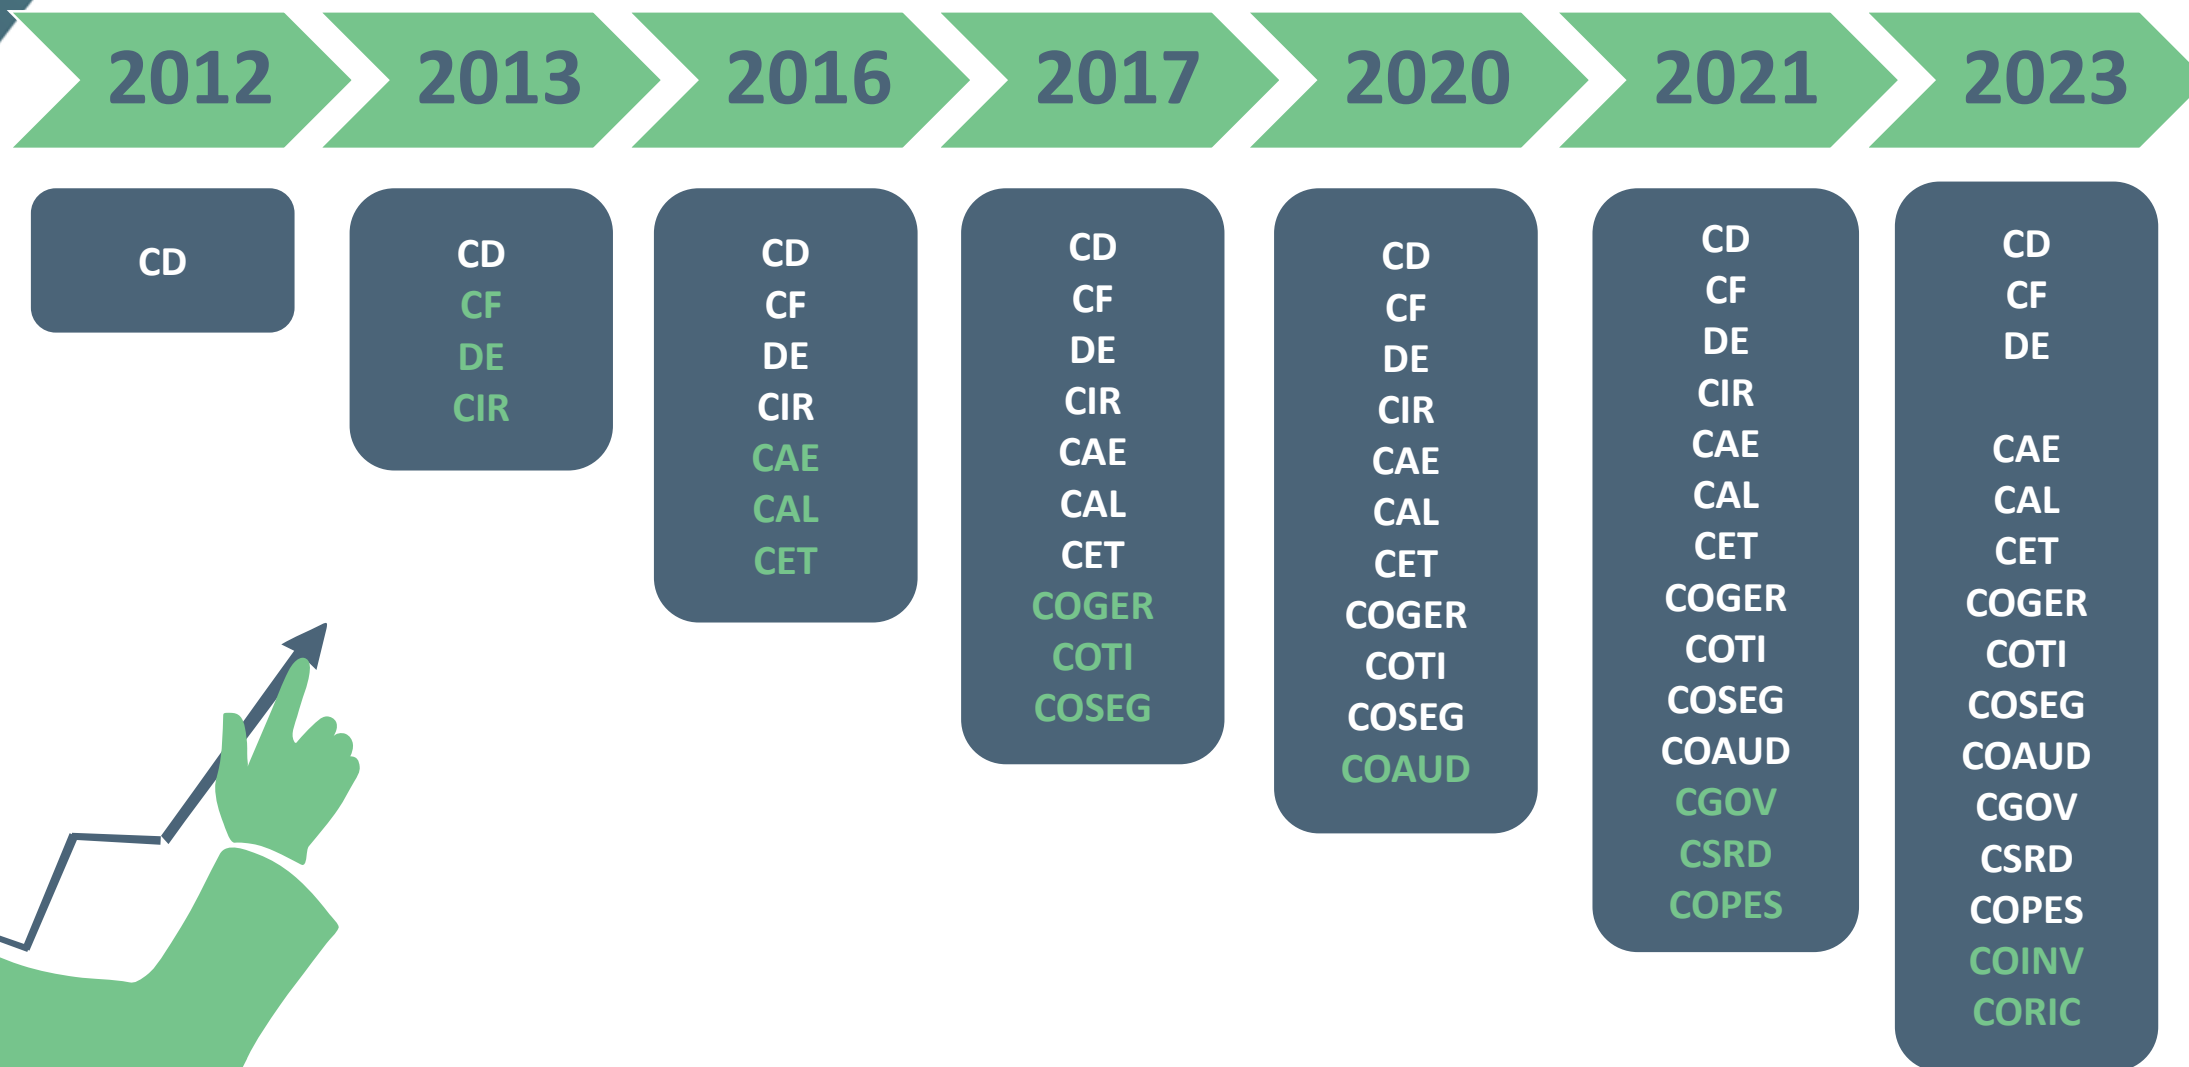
2012 2013 2016 2017 2020 2021 2023

CD

CD
CF
DE
CIR

CD
CF
DE
CIR
CAE
CAL
CET

CD
CF
DE
CIR
CAE
CAL
CET
COGER
COTI
COSEG

CD
CF
DE
CIR
CAE
CAL
CET
COGER
COTI
COSEG
COAUD

CD
CF
DE
CIR
CAE
CAL
CET
COGER
COTI
COSEG
COAUD
CGOV
CSRD
COPES

CD
CF
DE
CAE
CAL
CET
COGER
COTI
COSEG
COAUD
CGOV
CSRD
COPES
COINV
CORIC